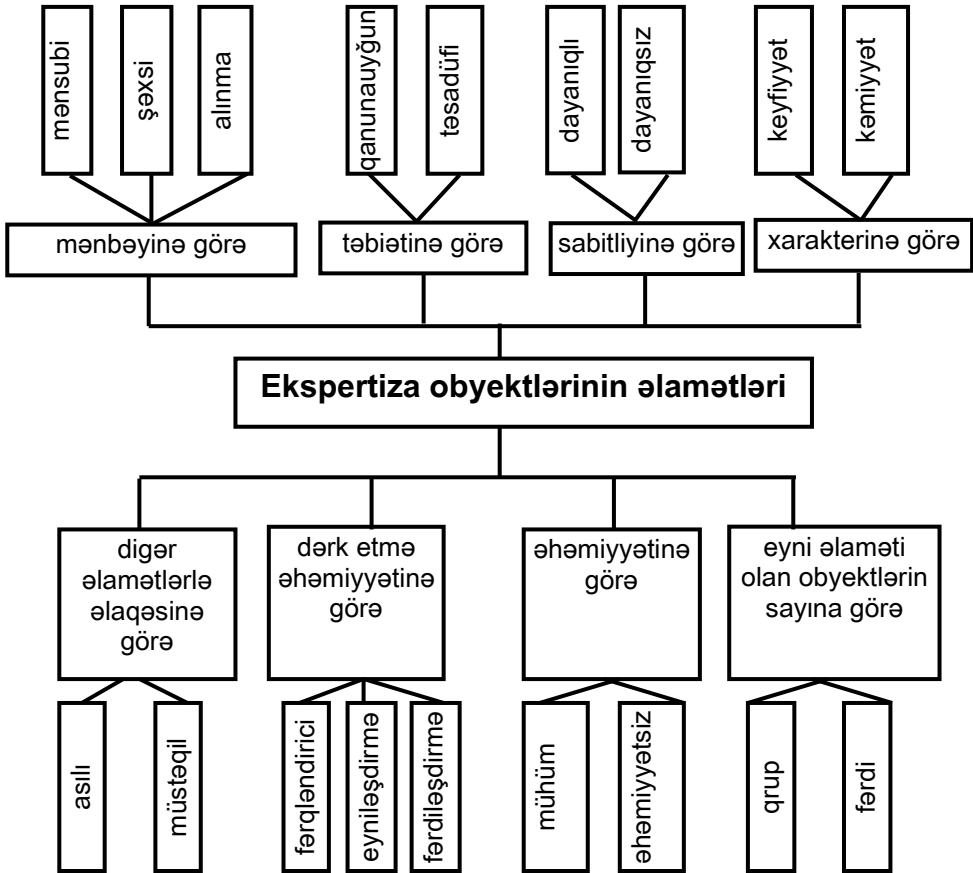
mənsubi
şəxsi
alınma
qanunauyğun
təsadüfi
dayanıqlı
dayanıqsız
keyfiyyət
kəmiyyət

mənbəyinə görə
təbiətinə görə
sabitliyinə görə
xarakterinə görə

**Ekspertiza obyektlərinin əlamətləri**

digər əlamətlərlə əlaqəsinə görə
dərk etmə əhəmiyyətinə görə
əhəmiyyətinə görə
eyni əlaməti olan obyektlərin sayına görə

asılı
müstəqil
fərqləndirici
eyniləşdirmə
fərdiləşdirmə
mühüm
əhəmiyyətsiz
qrup
fərdi